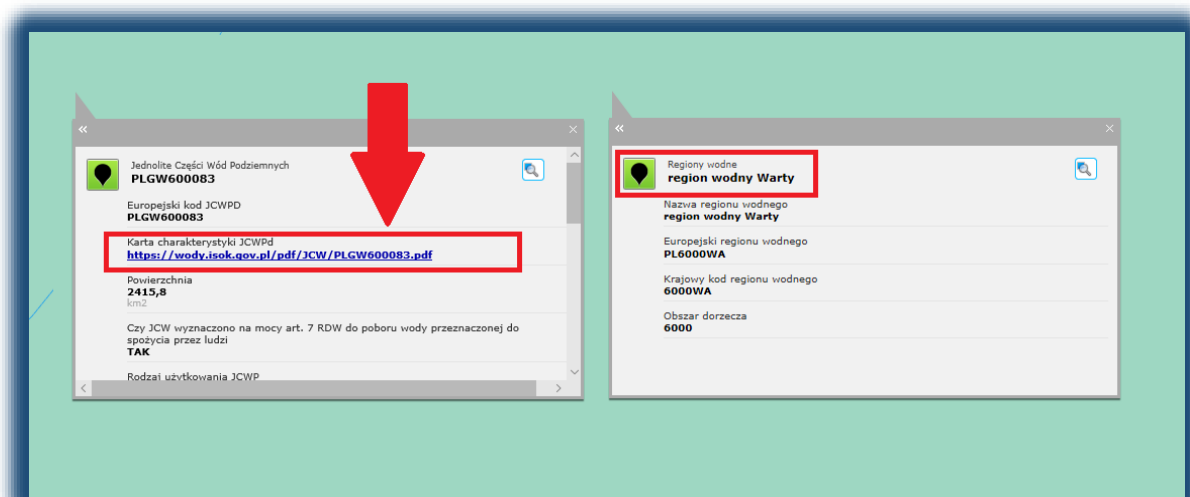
«

Jednolite Części Wód Podziemnych
PLGW600083

Europejski kod JCWPD
PLGW600083

Karta charakterystyki JCWPd
https://wody.isok.gov.pl/pdf/JCW/PLGW600083.pdf

Powierzchnia
2415,8
km2

Czy JCW wyznaczono na mocy art. 7 RDW do poboru wody przeznaczonej do spożycia przez ludzi
TAK

Rodzaj użytkowania JCWP

«

Regiony wodne
region wodny Warty

Nazwa regionu wodnego
region wodny Warty

Europejski regionu wodnego
PL6000WA

Krajowy kod regionu wodnego
6000WA

Obszar dorzecza
6000